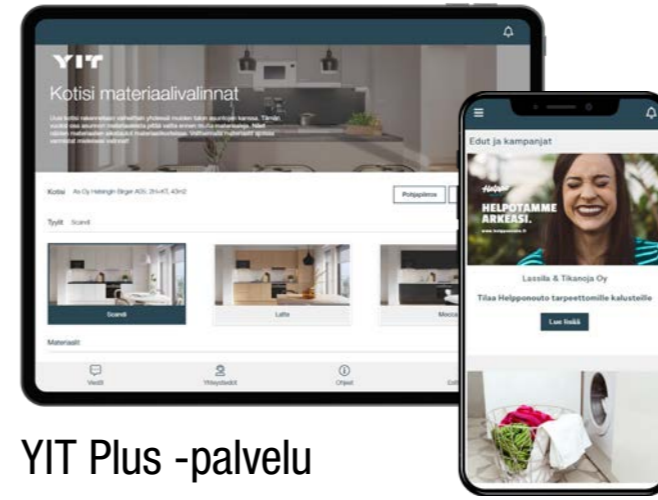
YIT

Kotisi materiaalivalinnat

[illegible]

Koti As Oy Helsingin Birger A05, 3H+KT, 43m2

Pohjapiirros

Tyylit Scandi

Scandi

Latte

Mocca

Materiaalit

Viestit

Yhteystiedot

Ohjeet

Edut ja kampanjat

Helpponouto

HELPOTAMME ARKEASI.

www.helpponouto.fi

Lassila & Tikanoja Oy

Tilaa Helpponouto tarpeettomille kalusteille

Lue lisää

YIT Plus -palvelu